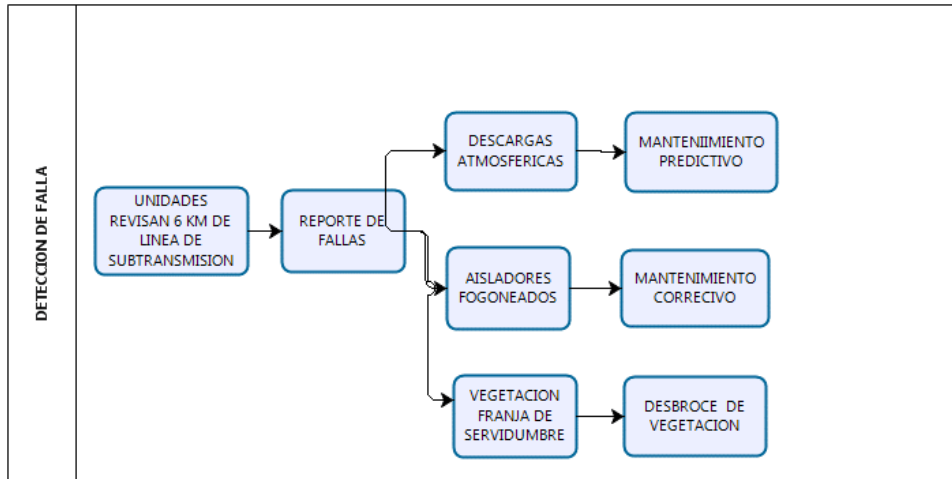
DETECCION DE FALLA

UNIDADES REVISAN 6 KM DE LINEA DE SUBTRANSMISION

REPORTE DE FALLAS

DESCARGAS ATMOSFERICAS

MANTENIIMIENTO PREDICTIVO

AISLADORES FOGONEADOS

MANTENIMIENTO CORRECIVO

VEGETACION FRANJA DE SERVIDUMBRE

DESBROCE DE VEGETACION